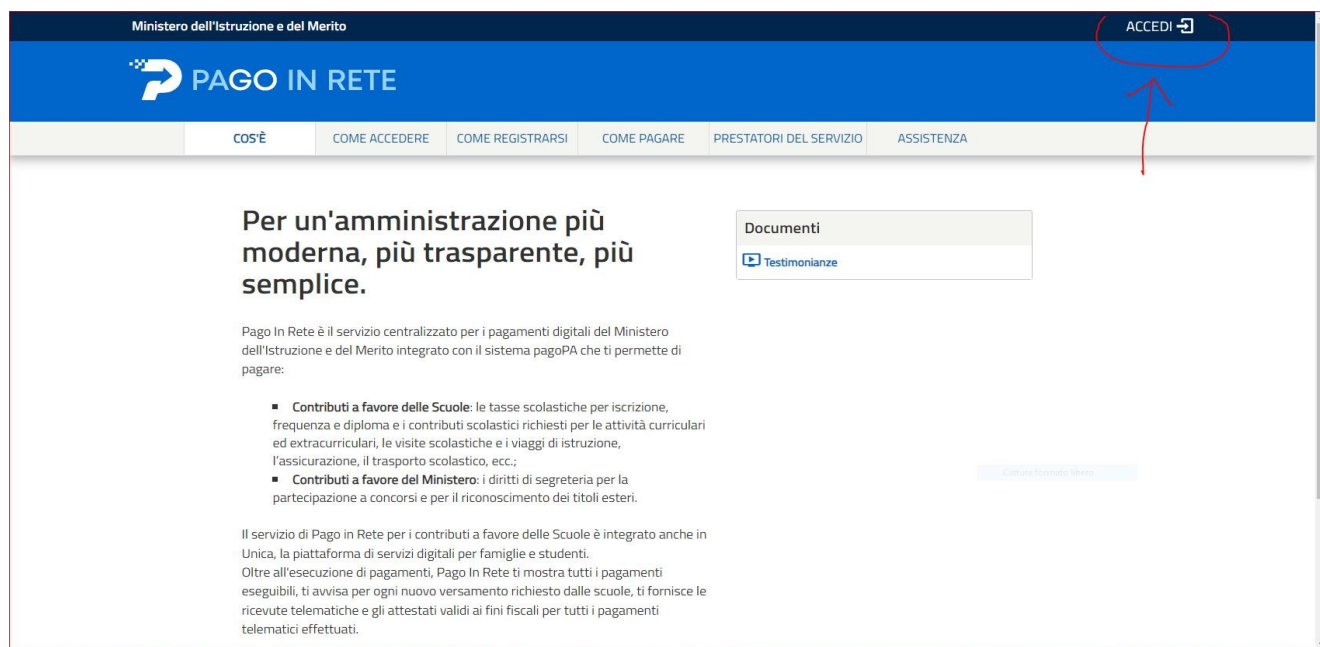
Ministero dell'Istruzione e del Merito

ACCEDI

PAGO IN RETE

COS'È | COME ACCEDERE | COME REGISTRARSI | COME PAGARE | PRESTATORI DEL SERVIZIO | ASSISTENZA

Per un'amministrazione più moderna, più trasparente, più semplice.

Pago In Rete è il servizio centralizzato per i pagamenti digitali del Ministero dell'Istruzione e del Merito integrato con il sistema pagoPA che ti permette di pagare:

- **Contributi a favore delle Scuole**: le tasse scolastiche per iscrizione, frequenza e diploma e i contributi scolastici richiesti per le attività curriculari ed extracurriculari, le visite scolastiche e i viaggi di istruzione, l'assicurazione, il trasporto scolastico, ecc.;
- **Contributi a favore del Ministero**: i diritti di segreteria per la partecipazione a concorsi e per il riconoscimento dei titoli esteri.

Il servizio di Pago in Rete per i contributi a favore delle Scuole è integrato anche in Unica, la piattaforma di servizi digitali per famiglie e studenti.
Oltre all'esecuzione di pagamenti, Pago In Rete ti mostra tutti i pagamenti eseguibili, ti avvisa per ogni nuovo versamento richiesto dalle scuole, ti fornisce le ricevute telematiche e gli attestati validi ai fini fiscali per tutti i pagamenti telematici effettuati.

Documenti

Testimonianze

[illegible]